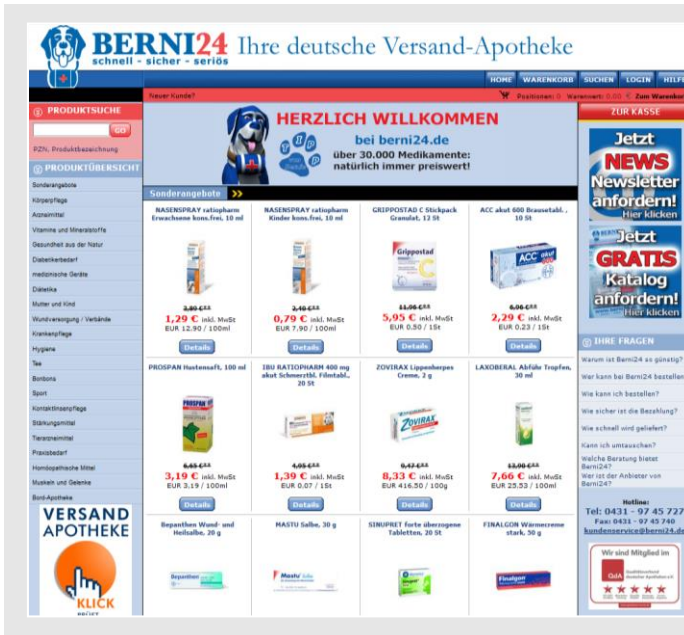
BERNI24 Ihre deutsche Versand-Apotheke
schnell - sicher - seriös

HOME WARENKORB SUCHEN LOGIN HILFE

Neuer Kunde? Positionen: 0 Warenwert: 0,00 € Zum Warenkorb

PRODUKTSUCHE
GO
PZN, Produktbezeichnung

PRODUKTÜBERSICHT
Sonderangebote
Körperpflege
Arzneimittel
Vitamine und Mineralstoffe
Gesundheit aus der Natur
Diabetikerbedarf
medizinische Geräte
Diätetika
Mutter und Kind
Wundversorgung / Verbände
Krankenpflege
Hygiene
Tee
Bonbons
Sport
Kontaktlinsenpflege
Stärkungsmittel
Tierarzneimittel
Praxisbedarf
Homöopathische Mittel
Muskeln und Gelenke
Bord-Apotheke

VERSAND APOTHEKE
KLICK

HERZLICH WILLKOMMEN
bei berni24.de
über 30.000 Medikamente:
natürlich immer preiswert!

Sonderangebote

NASENSPRAY ratiopharm Erwachsene kons.frei. 10 ml
3,80 €
1,29 € inkl. MwSt
EUR 12.90 / 100ml
Details

NASENSPRAY ratiopharm Kinder kons.frei. 10 ml
2,40 €
0,79 € inkl. MwSt
EUR 7.90 / 100ml
Details

GRIPPOSTAD C Stickpack Granulat, 12 St
11,90 €
5,95 € inkl. MwSt
EUR 0.50 / 1St
Details

ACC akut 600 Brausetabl., 10 St
6,06 €
2,29 € inkl. MwSt
EUR 0.23 / 1St
Details

PROSPAN Hustensaft, 100 ml
6,63 €
3,19 € inkl. MwSt
EUR 3.19 / 100ml
Details

IBU RATIOPHARM 400 mg akut Schmerztbl. Filmtabl., 20 St
4,95 €
1,39 € inkl. MwSt
EUR 0.07 / 1St
Details

ZOVIRAX Lippenherpes Creme, 2 g
9,47 €
8,33 € inkl. MwSt
EUR 416.50 / 100g
Details

LAXOBERAL Abführ Tropfen, 30 ml
13,00 €
7,66 € inkl. MwSt
EUR 25.53 / 100ml
Details

Bepanthen Wund- und Heilsalbe, 20 g

MASTU Salbe, 30 g

SINUPRET forte überzogene Tabletten, 20 St

FINALGON Wärmecreme stark, 50 g

ZUR KASSE

Jetzt NEWS Newsletter anfordern! Hier klicken

Jetzt GRATIS Katalog anfordern! Hier klicken

IHRE FRAGEN
Warum ist Berni24 so günstig?
Wer kann bei Berni24 bestellen?
Wie kann ich bestellen?
Wie sicher ist die Bezahlung?
Wie schnell wird geliefert?
Kann ich umtauschen?
Welche Beratung bietet Berni24?
Wer ist der Anbieter von Berni24?

Hotline:
Tel: 0431 - 97 45 727
Fax: 0431 - 97 45 740
kundenservice@berni24.de

Wir sind Mitglied im
QAA